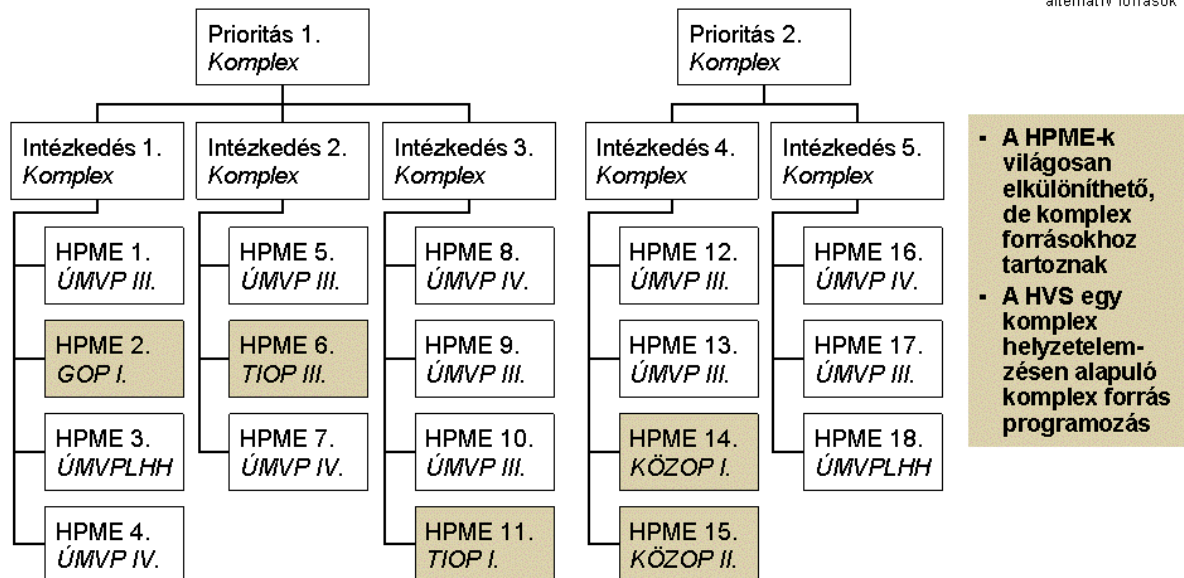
alternatív források

Prioritás 1.
*Komplex*

Intézkedés 1.
*Komplex*

HPME 1.
*ÚMVP III.*

HPME 2.
*GOP I.*

HPME 3.
*ÚMVPLHH*

HPME 4.
*ÚMVP IV.*

Intézkedés 2.
*Komplex*

HPME 5.
*ÚMVP III.*

HPME 6.
*TIOP III.*

HPME 7.
*ÚMVP IV.*

Intézkedés 3.
*Komplex*

HPME 8.
*ÚMVP IV.*

HPME 9.
*ÚMVP III.*

HPME 10.
*ÚMVP III.*

HPME 11.
*TIOP I.*

Prioritás 2.
*Komplex*

Intézkedés 4.
*Komplex*

HPME 12.
*ÚMVP III.*

HPME 13.
*ÚMVP III.*

HPME 14.
*KÖZOP I.*

HPME 15.
*KÖZOP II.*

Intézkedés 5.
*Komplex*

HPME 16.
*ÚMVP IV.*

HPME 17.
*ÚMVP III.*

HPME 18.
*ÚMVPLHH*

- A HPME-k világosan elkülöníthető, de komplex forrásokhoz tartoznak
- A HVS egy komplex helyzetelemzésen alapuló komplex forrás programozás